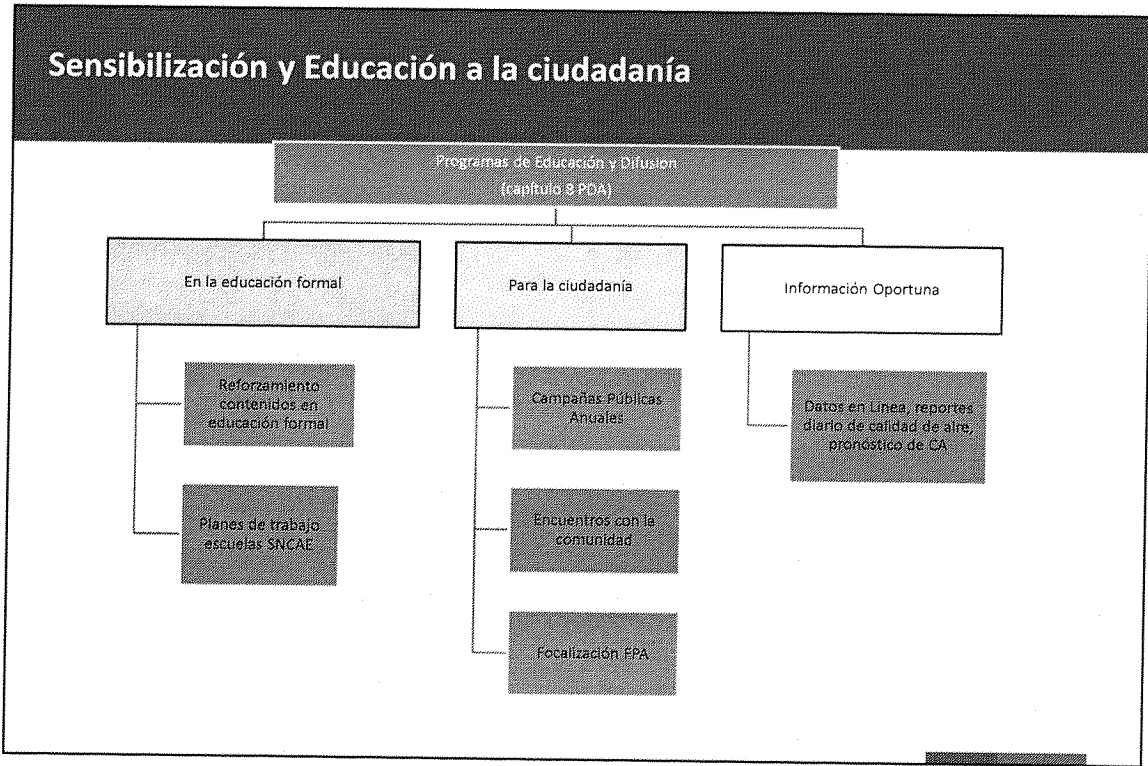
Sensibilización y Educación a la ciudadanía

Programas de Educación y Difusion
(capítulo 9 PDA)

En la educación formal

Para la ciudadanía

Información Oportuna

Reforzamiento contenidos en educación formal

Planes de trabajo escuelas SNCAE

Campañas Públicas Anuales

Encuentros con la comunidad

Focalización FPA

Datos en Línea, reportes diario de calidad de aire, pronóstico de CA